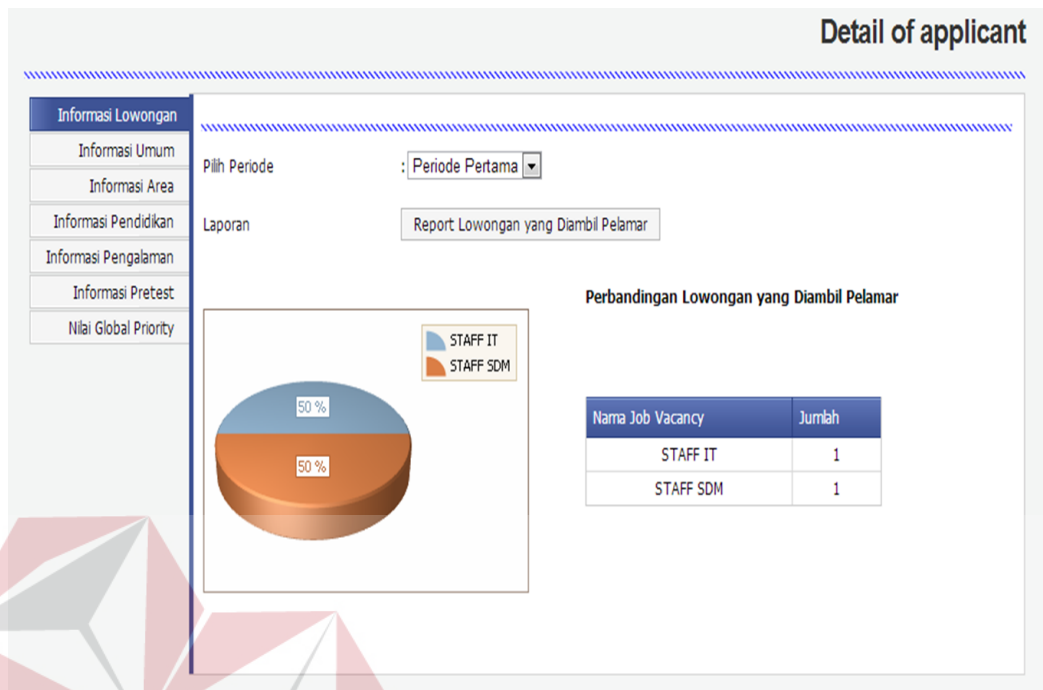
Detail of applicant

Informasi Lowongan
Informasi Umum
Informasi Area
Informasi Pendidikan
Informasi Pengalaman
Informasi Pretest
Nilai Global Priority

Pilih Periode : Periode Pertama

Laporan Report Lowongan yang Diambil Pelamar

STAFF IT
STAFF SDM

50 %
50 %

Perbandingan Lowongan yang Diambil Pelamar

| Nama Job Vacancy | Jumlah |
|---|---|
| STAFF IT | 1 |
| STAFF SDM | 1 |